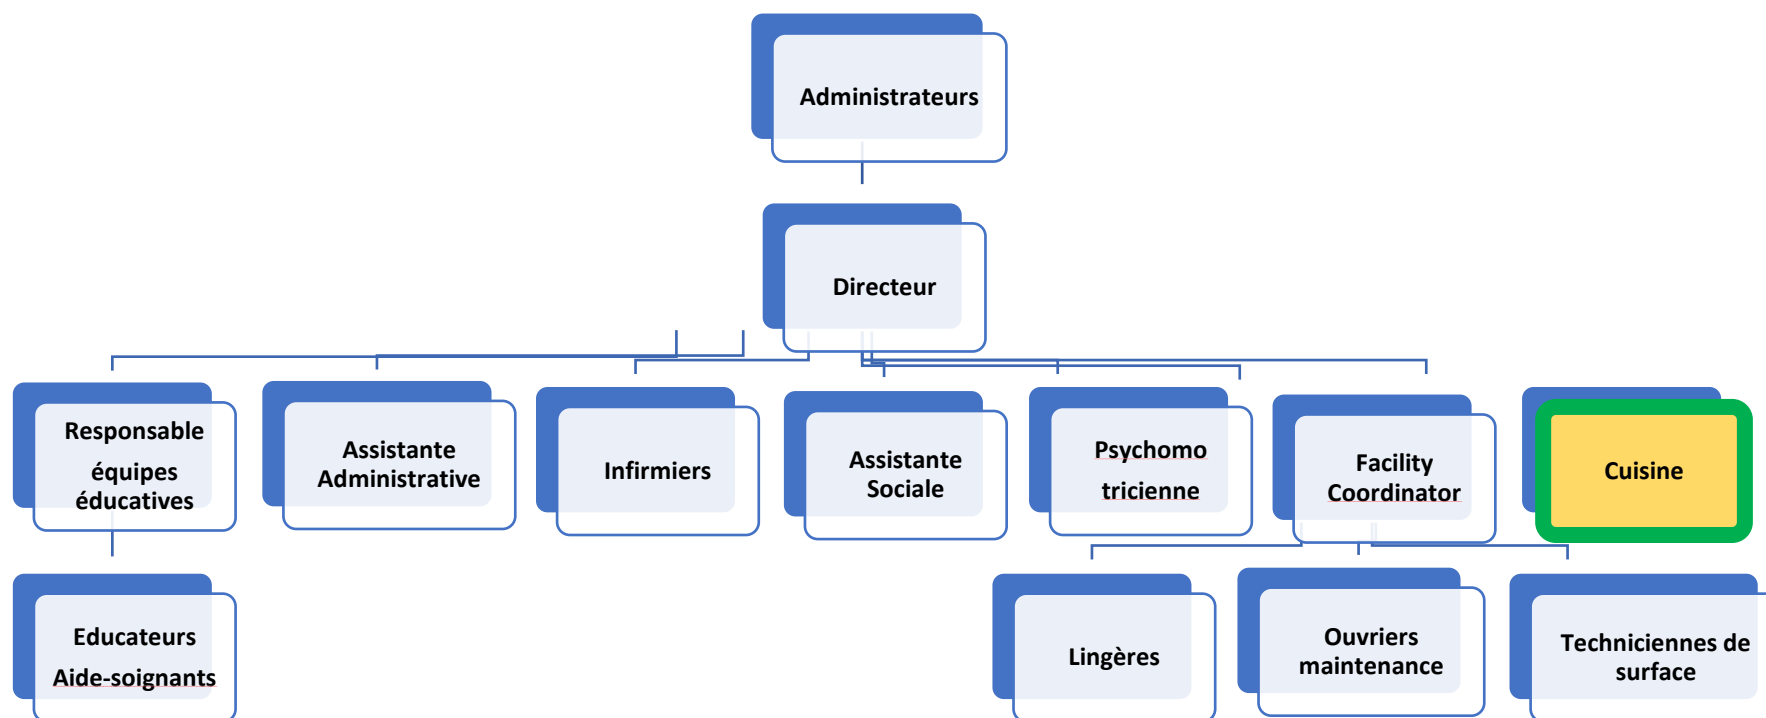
Administrateurs

Directeur

Responsable équipes éducatives

Assistante Administrative

Infirmiers

Assistante Sociale

Psychomo tricienne

Facility Coordinator

Cuisine

Educateurs Aide-soignants

Lingères

Ouvriers maintenance

Techniciennes de surface